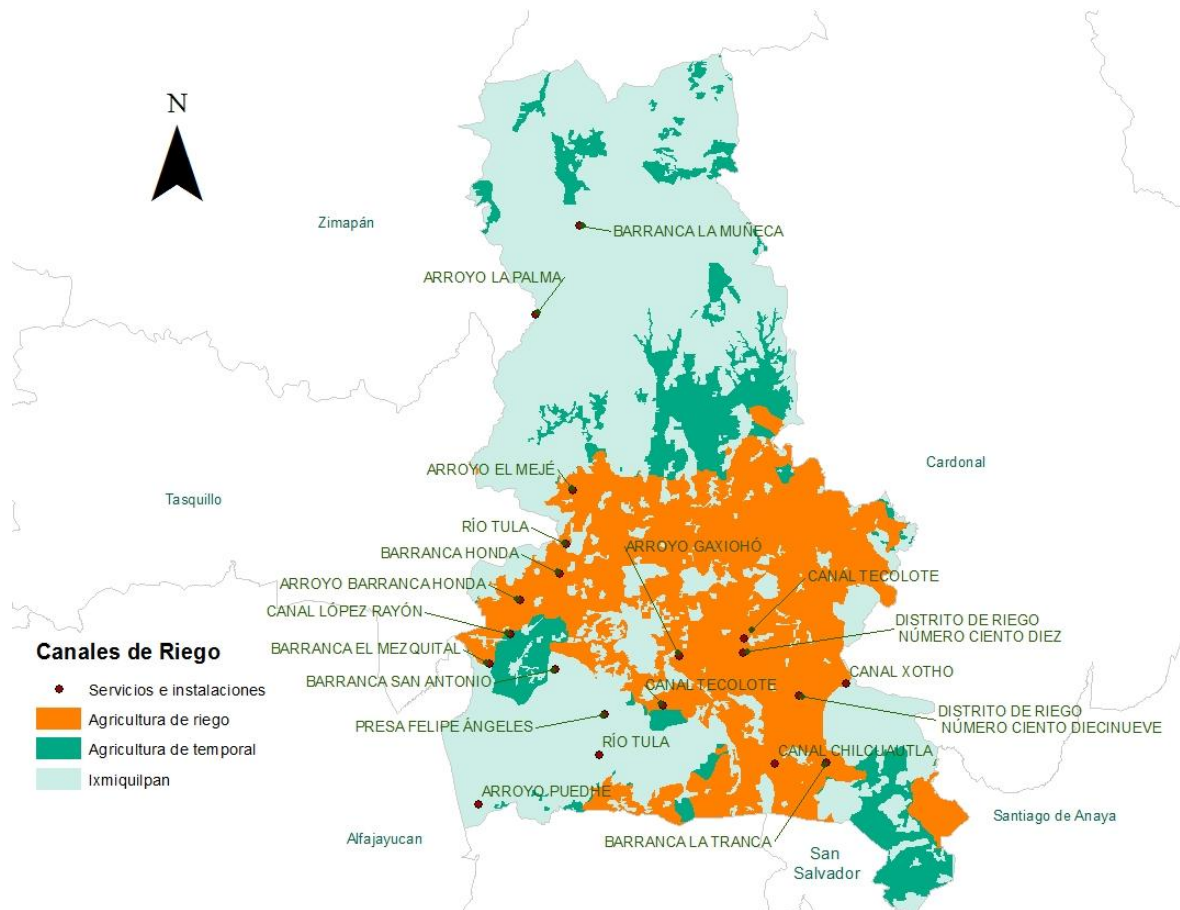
N

Zimapán

BARRANCA LA MUÑECA

ARROYO LA PALMA

Cardonal

ARROYO EL MEJÉ

Tasquillo

RÍO TULA

BARRANCA HONDA

ARROYO GAXIOHÓ

ARROYO BARRANCA HONDA

CANAL TECOLOTE

CANAL LÓPEZ RAYÓN

DISTRITO DE RIEGO NÚMERO CIENTO DIEZ

BARRANCA EL MEZQUITAL

CANAL XOTHO

BARRANCA SAN ANTONIO

CANAL TECOLOTE

DISTRITO DE RIEGO NÚMERO CIENTO DIECINUEVE

PRESA FELIPE ÁNGELES

RÍO TULA

CANAL CHILCUAUTLA

ARROYO PUEDHE

Santiago de Anaya

Alfajayucan

BARRANCA LA TRANCA

San Salvador

Canales de Riego

Servicios e instalaciones

Agricultura de riego

Agricultura de temporal

Ixmiquilpan